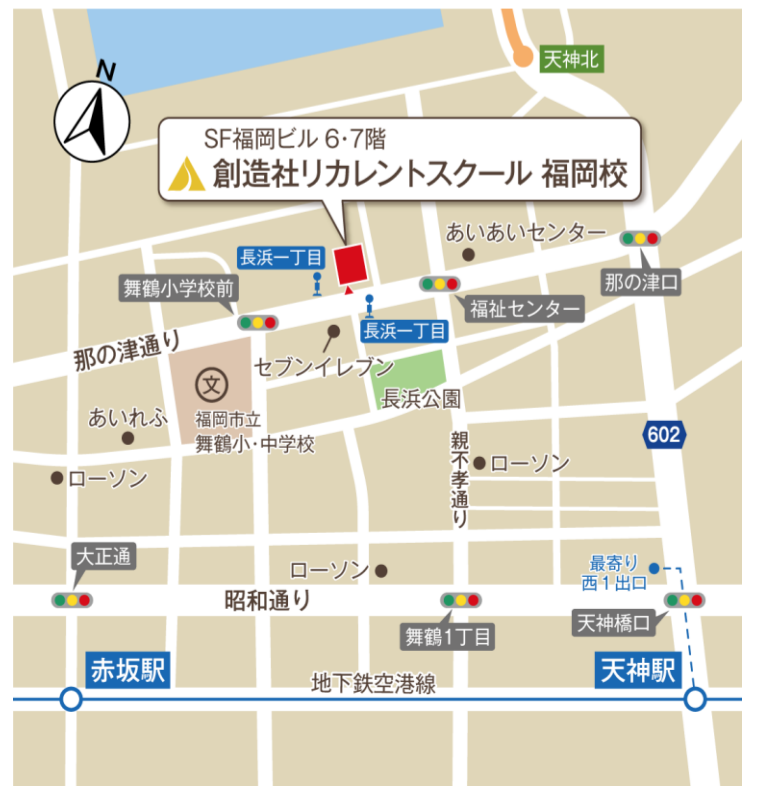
N

天神北

SF福岡ビル 6·7階
創造社リカレントスクール 福岡校

あいあいセンター

那の津口

長浜一丁目

舞鶴小学校前

福祉センター

長浜一丁目

那の津通り

セブンイレブン

文

長浜公園

あいれふ

福岡市立
舞鶴小・中学校

602

親不孝通り

ローソン

ローソン

大正通

ローソン

最寄り
西1出口

昭和通り

舞鶴1丁目

天神橋口

赤坂駅

天神駅

地下鉄空港線